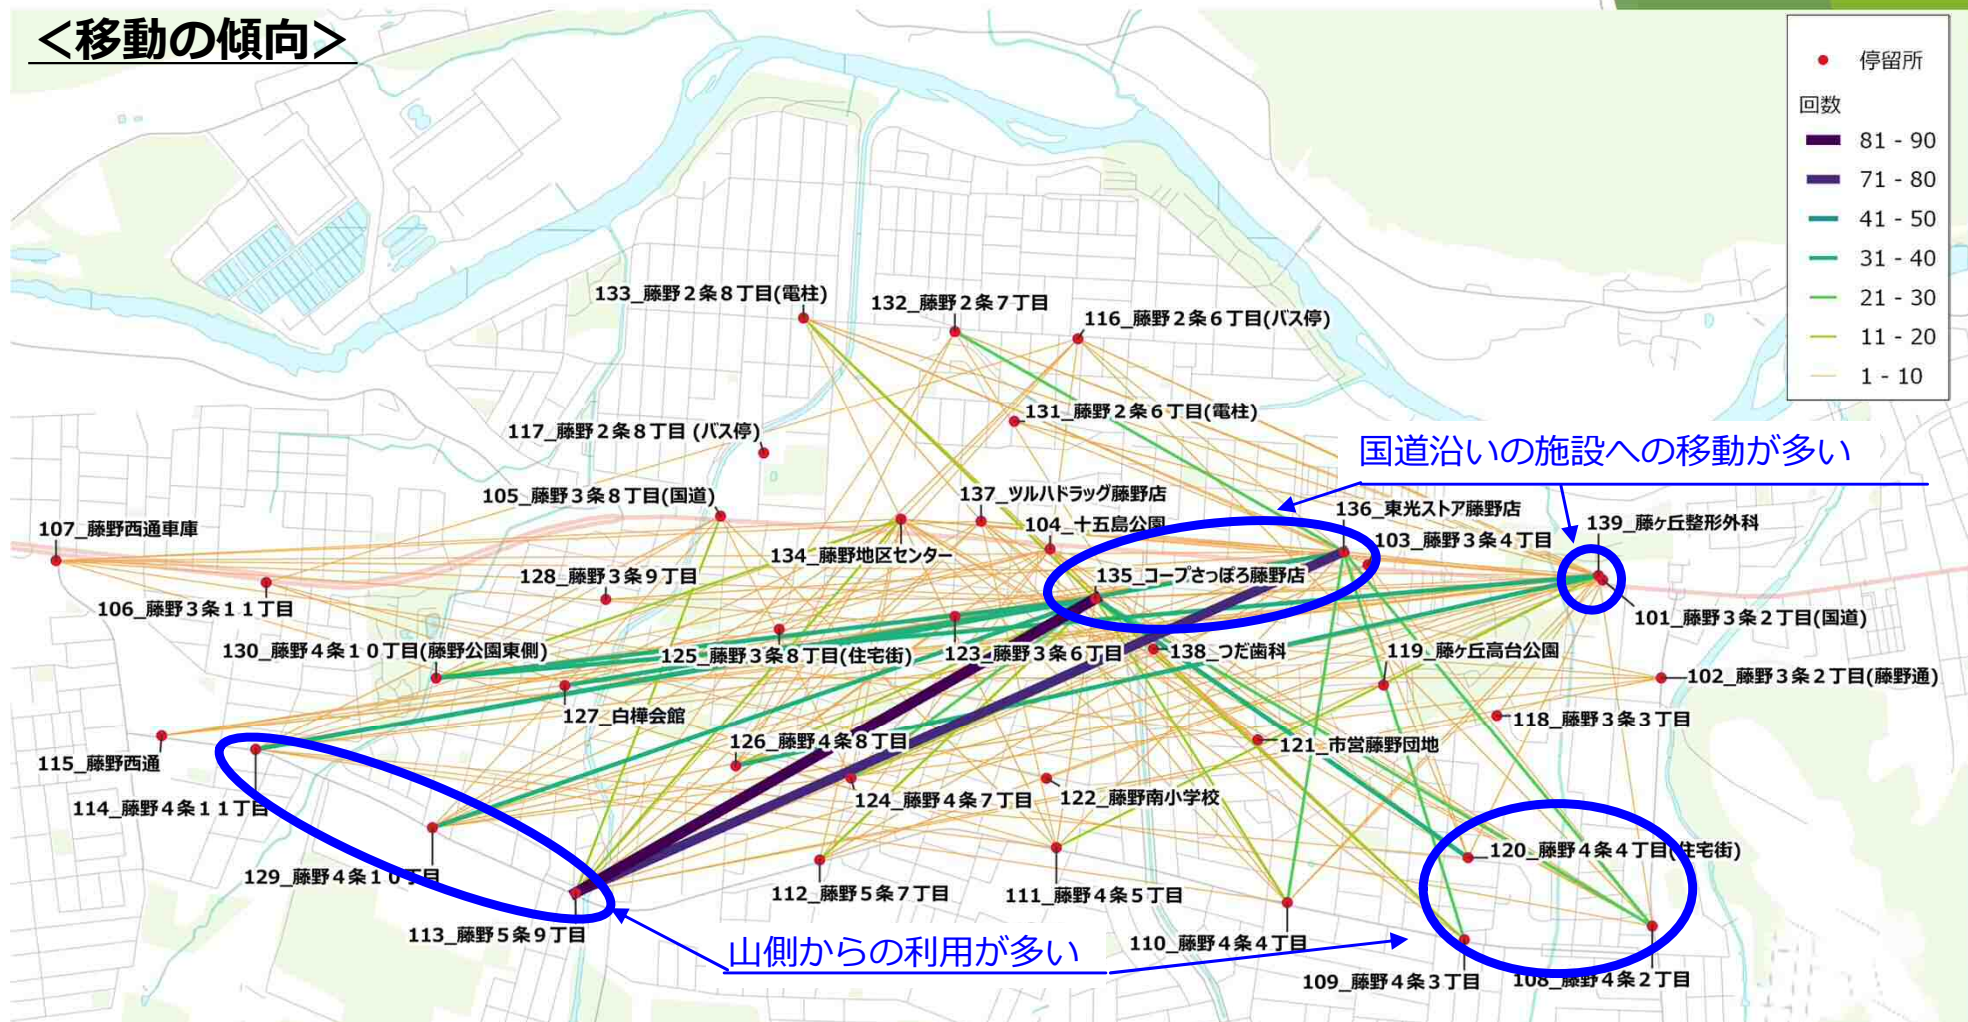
＜移動の傾向＞

停留所
回数
81 - 90
71 - 80
41 - 50
31 - 40
21 - 30
11 - 20
1 - 10

133_藤野２条８丁目(電柱)
132_藤野２条７丁目
116_藤野２条６丁目(バス停)
131_藤野２条６丁目(電柱)
117_藤野２条８丁目 (バス停)
国道沿いの施設への移動が多い
105_藤野３条８丁目(国道)
137_ツルハドラッグ藤野店
136_東光ストア藤野店
107_藤野西通車庫
104_十五島公園
139_藤ヶ丘整形外科
134_藤野地区センター
103_藤野３条４丁目
128_藤野３条９丁目
135_コープさっぽろ藤野店
106_藤野３条１１丁目
101_藤野３条２丁目(国道)
130_藤野４条１０丁目(藤野公園東側)
125_藤野３条８丁目(住宅街)
123_藤野３条６丁目
138_つだ歯科
119_藤ヶ丘高台公園
102_藤野３条２丁目(藤野通)
127_白樺会館
118_藤野３条３丁目
115_藤野西通
126_藤野４条８丁目
121_市営藤野団地
114_藤野４条１１丁目
124_藤野４条７丁目
122_藤野南小学校
120_藤野４条４丁目(住宅街)
129_藤野４条１０丁目
112_藤野５条７丁目
111_藤野４条５丁目
113_藤野５条９丁目
山側からの利用が多い
110_藤野４条４丁目
109_藤野４条３丁目
108_藤野４条２丁目